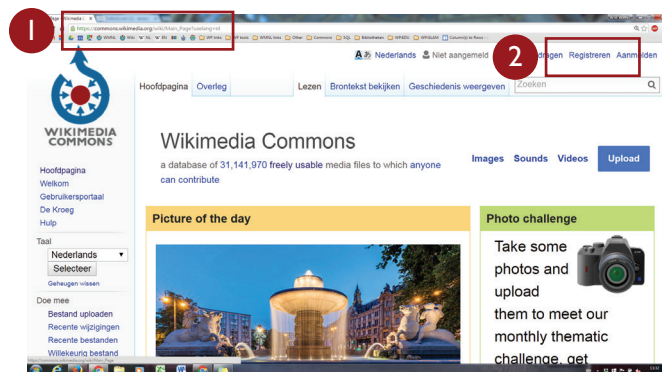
1

https://commons.wikimedia.org/wiki/Main_Page?uselang=nl

2

Nederlands Niet aangemeld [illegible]dragen Registreren Aanmelden

WIKIMEDIA COMMONS

Hoofdpagina Overleg Lezen Brontekst bekijken Geschiedenis weergeven Zoeken

Wikimedia Commons

a database of 31,141,970 freely usable media files to which anyone can contribute

Images Sounds Videos Upload

Hoofdpagina
Welkom
Gebruikersportaal
De Kroeg
Hulp

Taal
Nederlands
Selecteer
Geheugen wissen

Doe mee
Bestand uploaden
Recente wijzigingen
Recente bestanden
Willekeurig bestand

Picture of the day

Photo challenge

Take some photos and upload them to meet our monthly thematic challenge, get